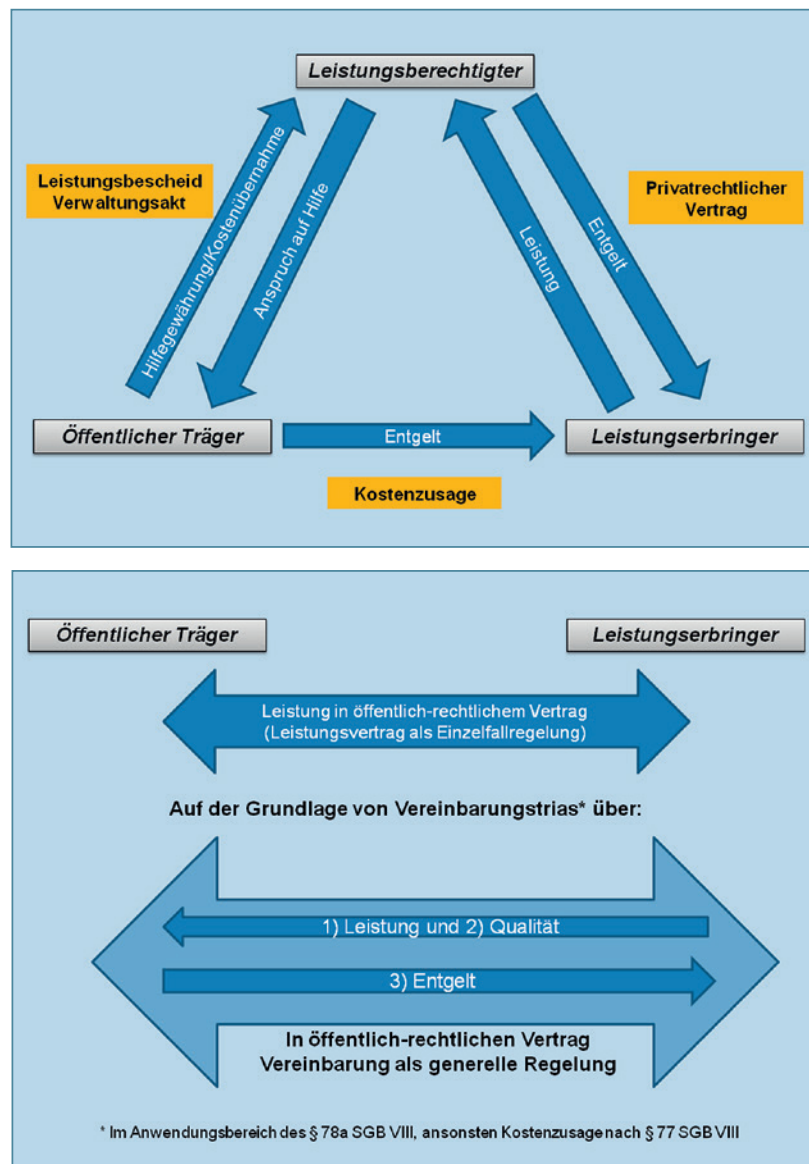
Leistungsberechtigter

Leistungsbescheid
Verwaltungsakt

Hilfegewährung/Kostenübernahme

Anspruch auf Hilfe

Leistung

Entgelt

Privatrechtlicher
Vertrag

Öffentlicher Träger

Entgelt

Leistungserbringer

Kostenzusage

Öffentlicher Träger

Leistungserbringer

Leistung in öffentlich-rechtlichem Vertrag
(Leistungsvertrag als Einzelfallregelung)

Auf der Grundlage von Vereinbarungstrias* über:

1) Leistung und 2) Qualität

3) Entgelt

In öffentlich-rechtlichen Vertrag
Vereinbarung als generelle Regelung

* Im Anwendungsbereich des § 78a SGB VIII, ansonsten Kostenzusage nach § 77 SGB VIII